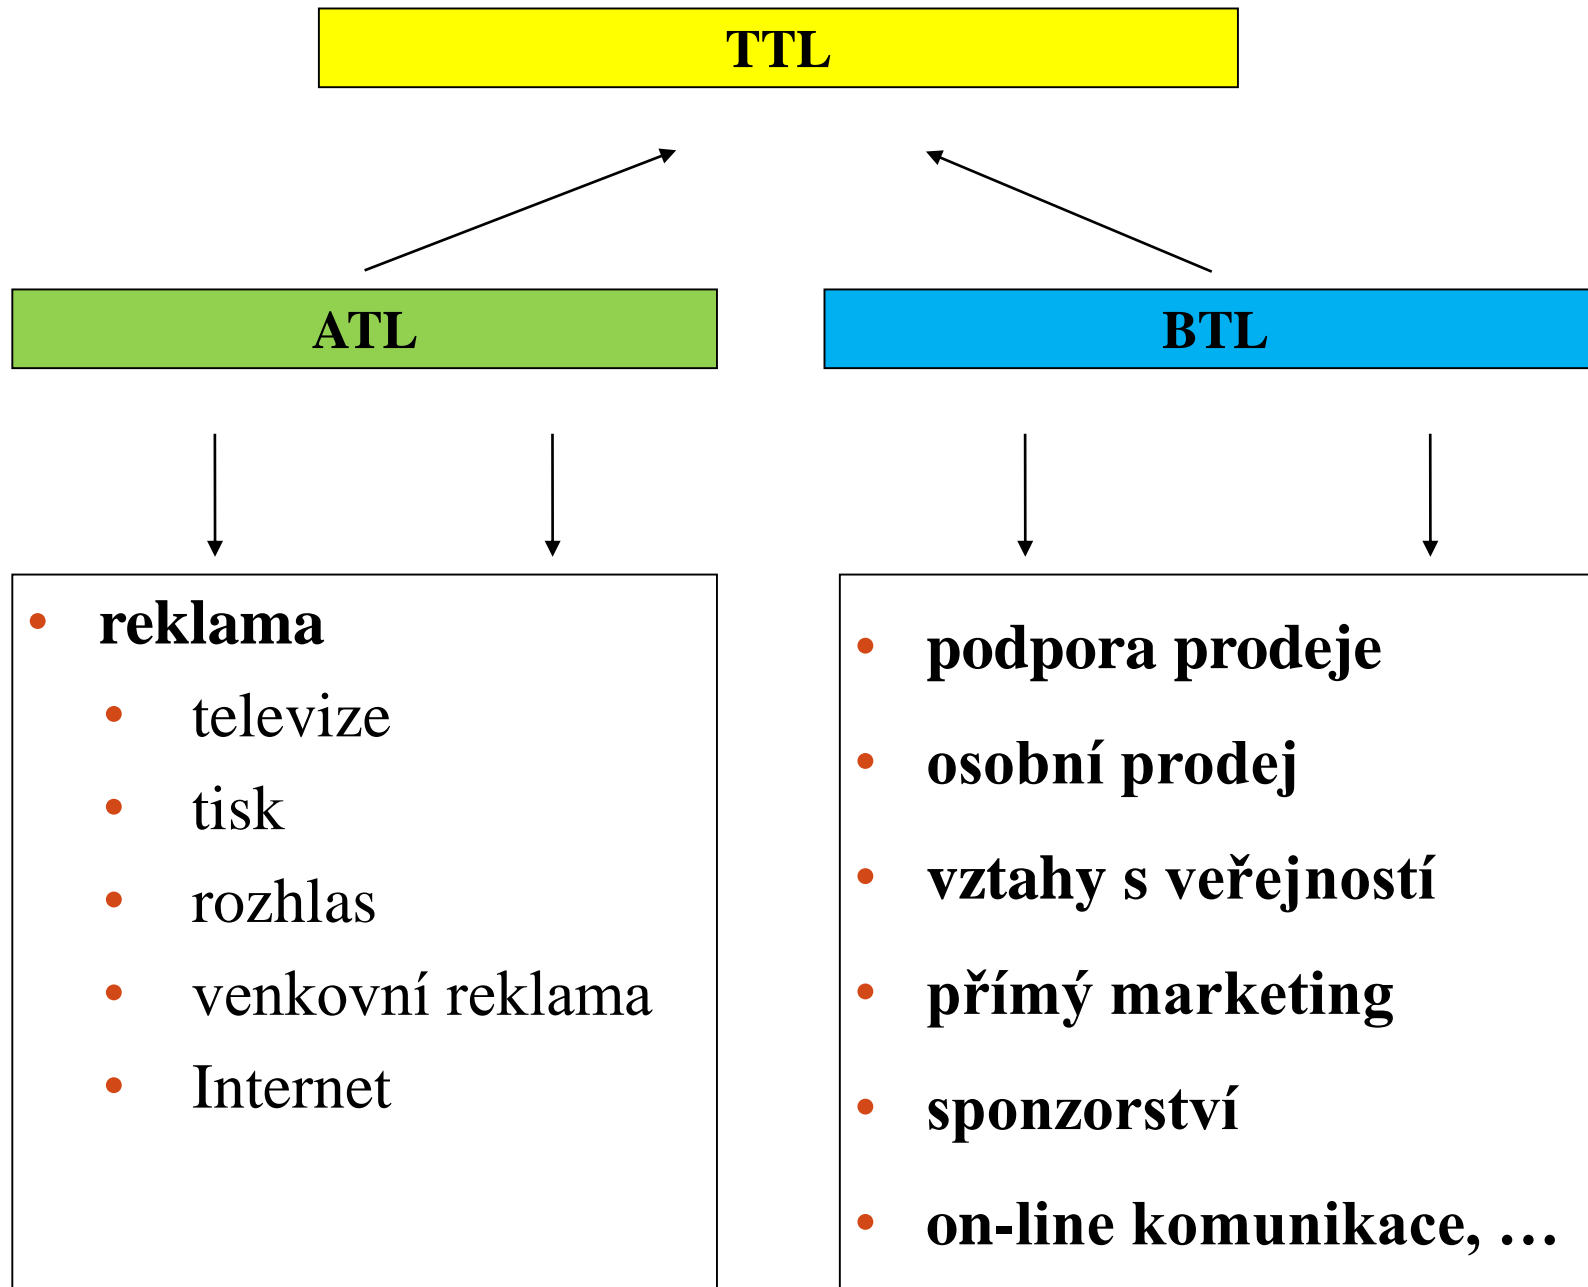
TTL

ATL

BTL

- reklama
  - televize
  - tisk
  - rozhlas
  - venkovní reklama
  - Internet

- podpora prodeje
- osobní prodej
- vztahy s veřejností
- přímý marketing
- sponzorství
- on-line komunikace, …